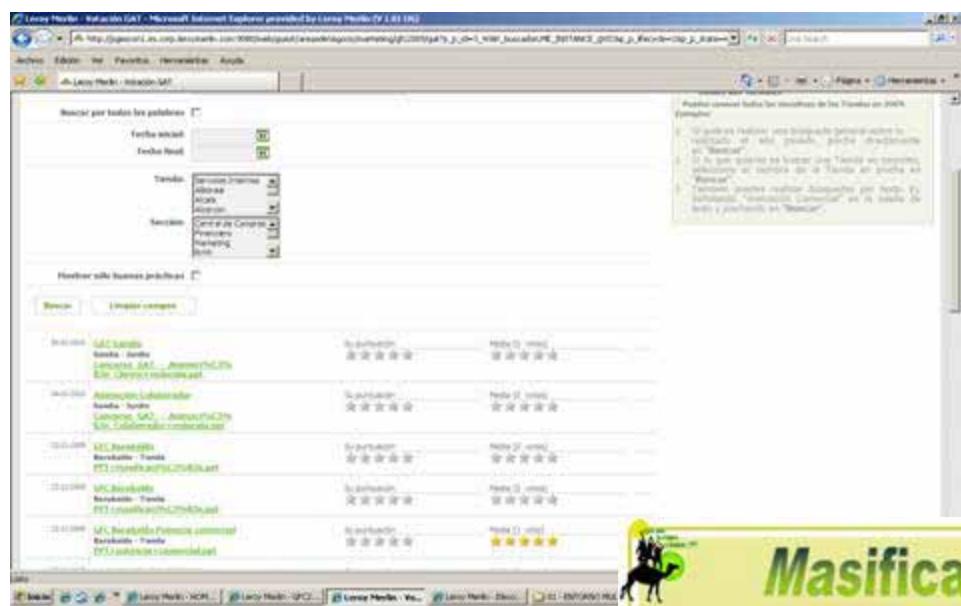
Leroy Merlin - Votación GAT - Microsoft Internet Explorer provided by Leroy Merlin

Archivo Edición Ver Favoritos Herramientas Ayuda

Leroy Merlin - Votación GAT

Página Herramientas

Buscar por todas las palabras

Fecha inicial

Fecha final

Tienda: Servicios Internos, Alboraya, Alcalá, Alcorcón

Sección: Central de Compras, Financiero, Marketing, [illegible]

Mostrar sólo buenas prácticas

Buscar | Limpiar campos

GAT Sondika
Sondika - Sondika
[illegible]

Su puntuación | Media (1 votos)

Atención Colaboradores
Sondika - Sondika
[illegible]

Su puntuación | Media (1 votos)

GAT Barakaldo
Barakaldo - Tienda
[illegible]

Su puntuación | Media (1 votos)

GAT Barakaldo
Barakaldo - Tienda
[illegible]

Su puntuación | Media (1 votos)

GAT Barakaldo Potencia comercial
Barakaldo - Tienda
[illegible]

Su puntuación | Media (1 votos)

Puedes conocer todas las iniciativas de las Tiendas en 2009. Ejemplos:
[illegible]
"Buscar".
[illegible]
"Buscar".
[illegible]
"Buscar".

Inicio | Leroy Merlin - HOM... | Leroy Merlin - GFC... | Leroy Merlin - Vo... | Leroy Merlin - Baco... | 01 - ENTORNO MU...

Masifica